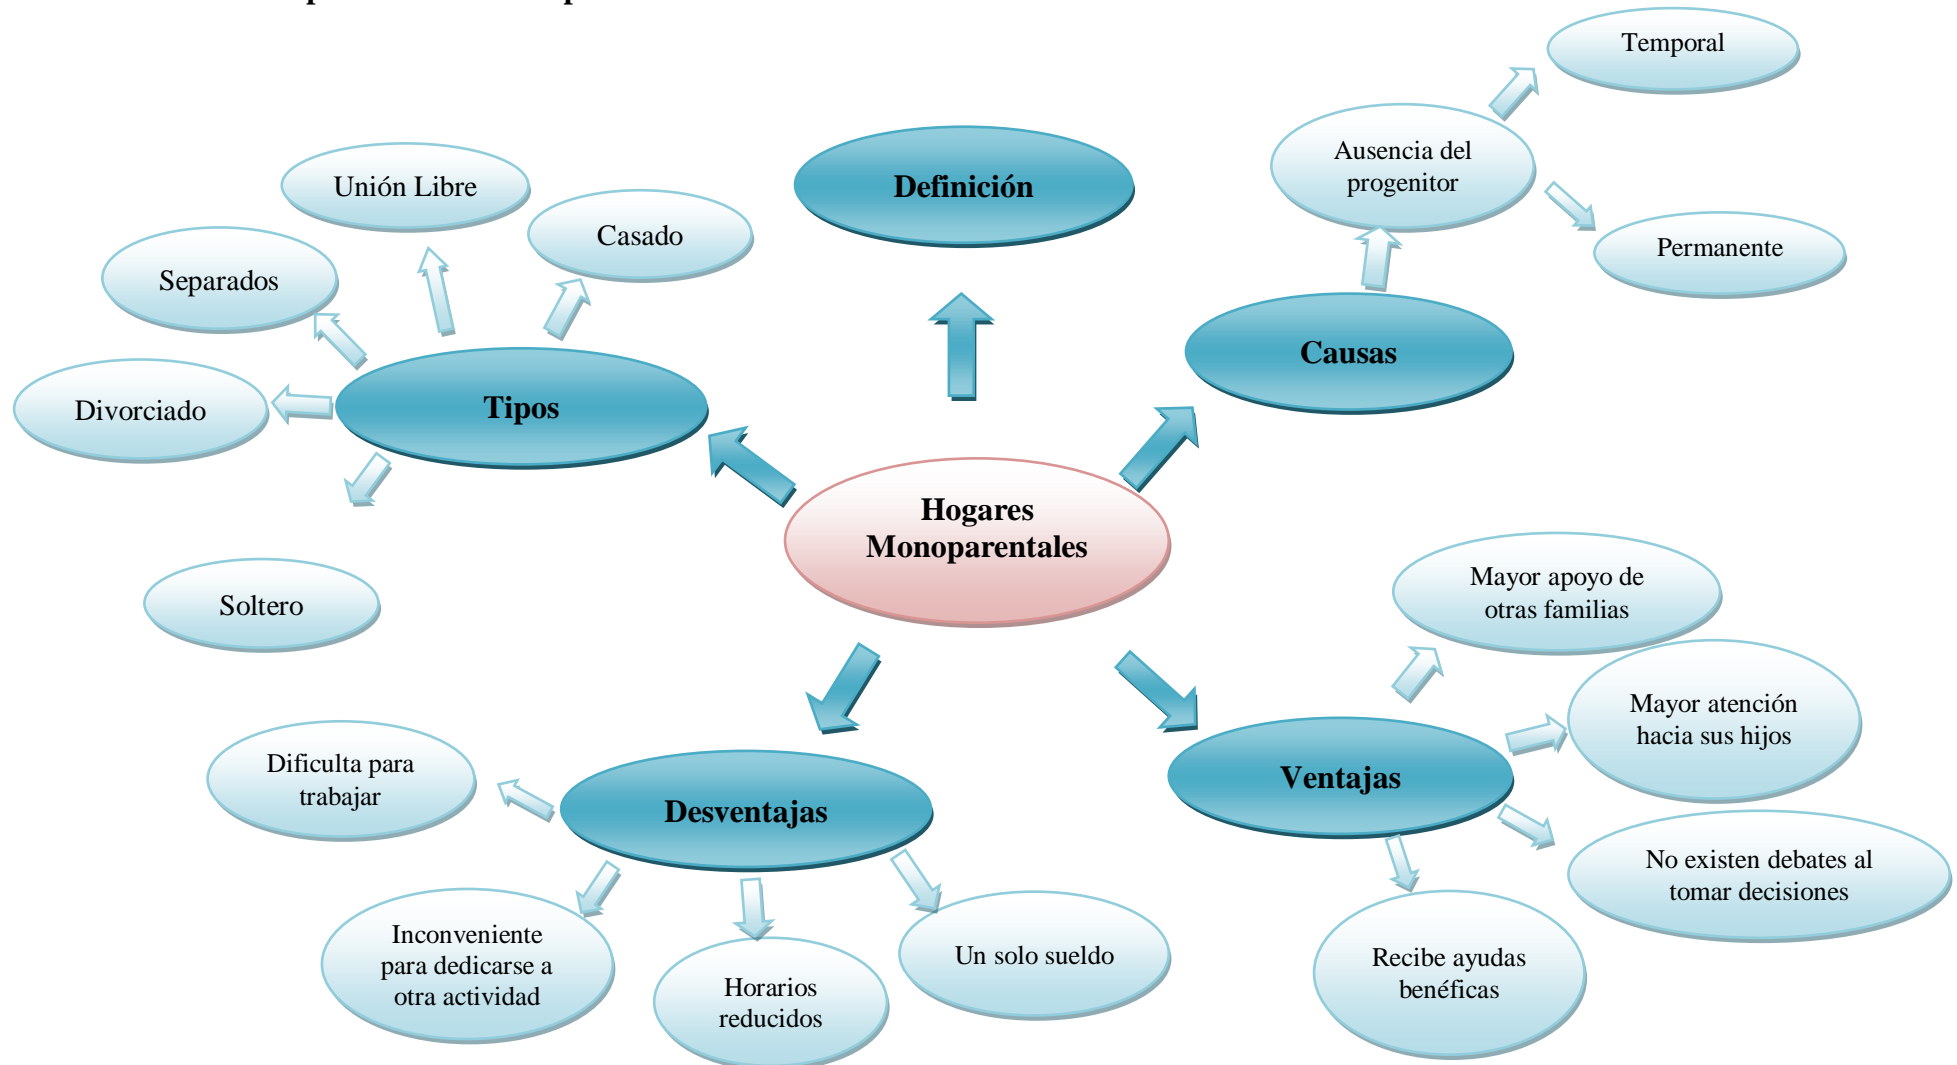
Hogares Monoparentales

Definición

Tipos

Unión Libre

Casado

Separados

Divorciado

Soltero

Causas

Ausencia del progenitor

Temporal

Permanente

Desventajas

Dificulta para trabajar

Inconveniente para dedicarse a otra actividad

Horarios reducidos

Un solo sueldo

Ventajas

Mayor apoyo de otras familias

Mayor atención hacia sus hijos

No existen debates al tomar decisiones

Recibe ayudas benéficas